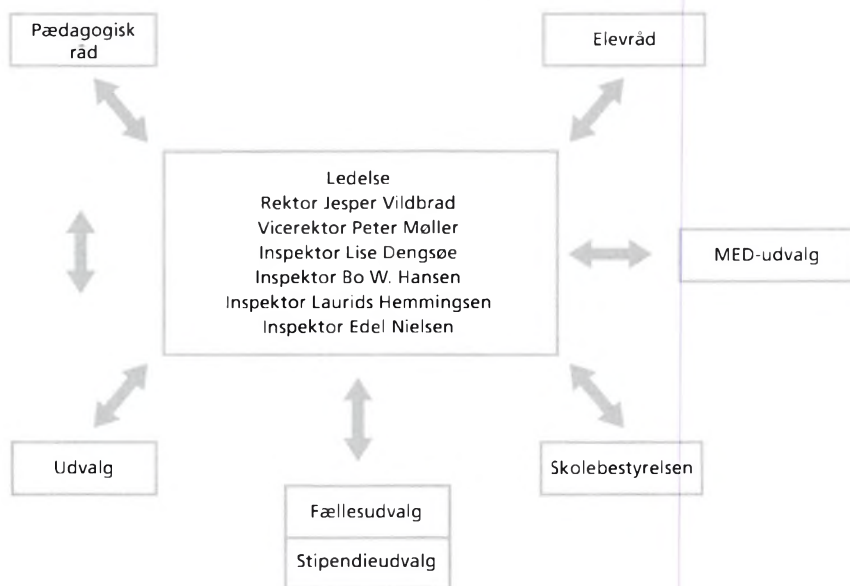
Pædagogisk råd

Elevråd

Ledelse
Rektor Jesper Vildbrad
Vicerektor Peter Møller
Inspektor Lise Dengsøe
Inspektor Bo W. Hansen
Inspektor Laurids Hemmingsen
Inspektor Edel Nielsen

MED-udvalg

Udvalg

Skolebestyrelsen

Fællesudvalg

Stipendieudvalg